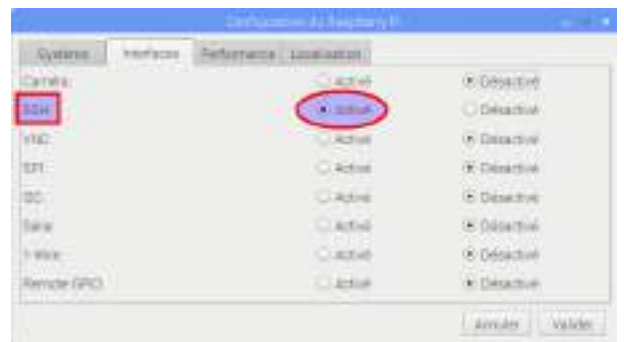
Configuration du Raspberry Pi

Système | Interfaces | Performance | Localisation

| | | |
|---|---|---|
| Caméra | Activé | Désactivé |
| SSH | Activé | Désactivé |
| VNC | Activé | Désactivé |
| SPI | Activé | Désactivé |
| I2C | Activé | Désactivé |
| Série | Activé | Désactivé |
| 1-Wire | Activé | Désactivé |
| Remote GPIO | Activé | Désactivé |

Annuler Valider